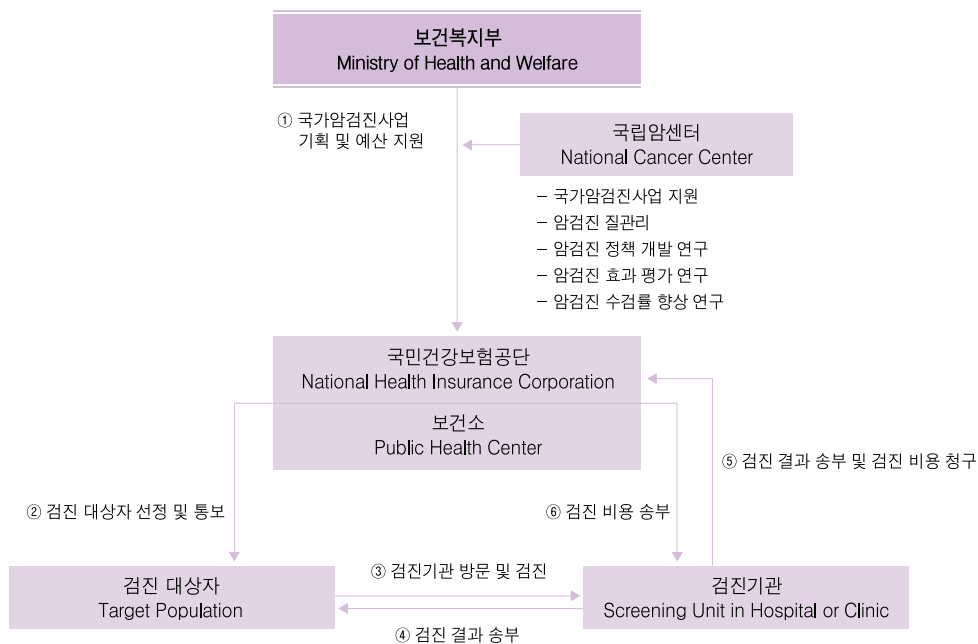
보건복지부
Ministry of Health and Welfare

① 국가암검진사업 기획 및 예산 지원

국립암센터
National Cancer Center

– 국가암검진사업 지원
– 암검진 질관리
– 암검진 정책 개발 연구
– 암검진 효과 평가 연구
– 암검진 수검률 향상 연구

국민건강보험공단
National Health Insurance Corporation

보건소
Public Health Center

⑤ 검진 결과 송부 및 검진 비용 청구

② 검진 대상자 선정 및 통보

⑥ 검진 비용 송부

검진 대상자
Target Population

③ 검진기관 방문 및 검진

검진기관
Screening Unit in Hospital or Clinic

④ 검진 결과 송부